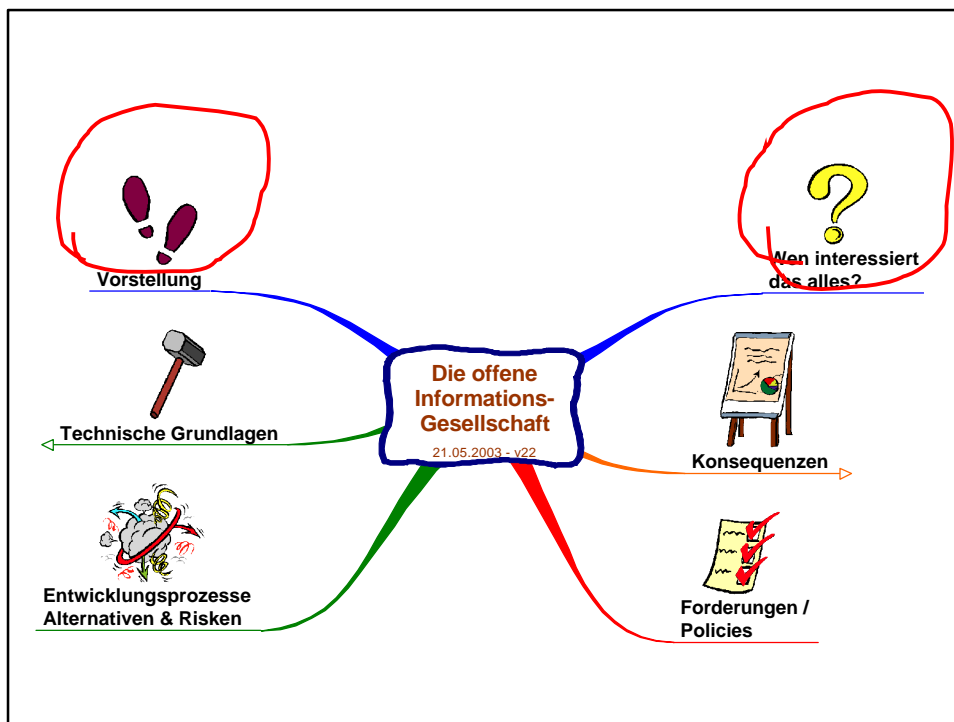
Vorstellung

Wen interessiert das alles?

Die offene Informations-Gesellschaft

21.05.2003 - v22

Technische Grundlagen

Konsequenzen

Entwicklungsprozesse Alternativen & Risken

Forderungen / Policies